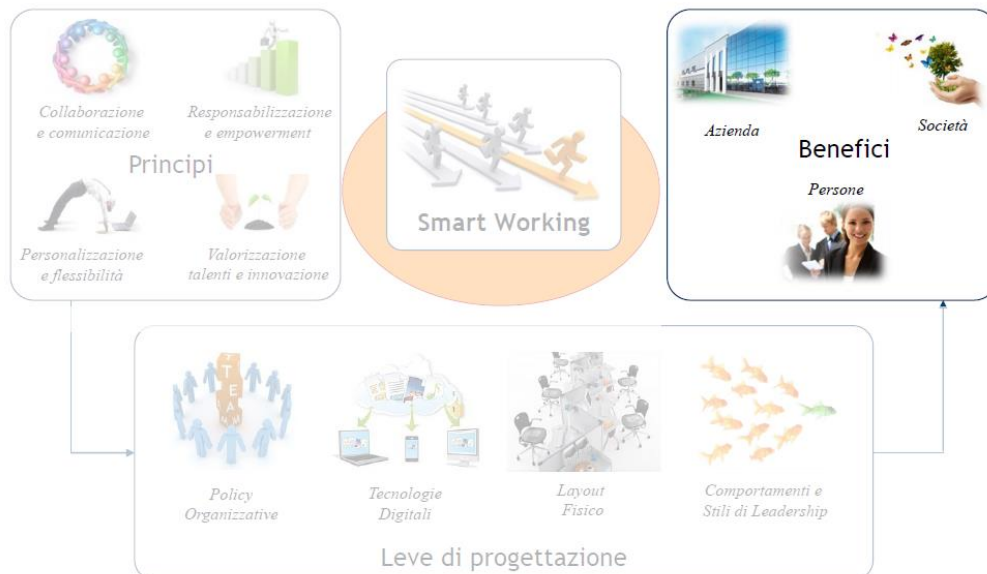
Collaborazione e comunicazione

Responsabilizzazione e empowerment

Principi

Personalizzazione e flessibilità

Valorizzazione talenti e innovazione

Smart Working

Azienda

Società

Benefici

Persone

TEAM

Policy Organizzative

Tecnologie Digitali

Layout Fisico

Comportamenti e Stili di Leadership

Leve di progettazione